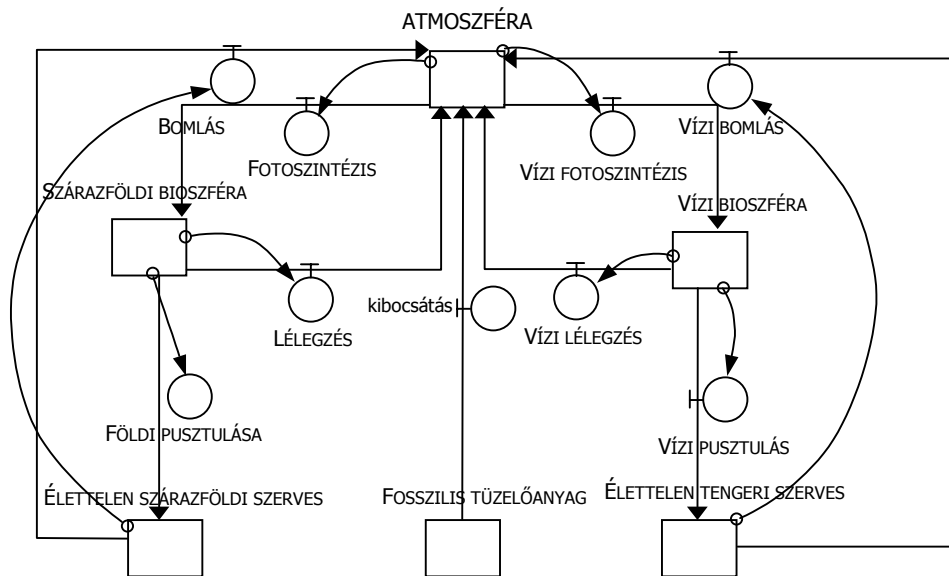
ATMOSZFÉRA

BOMLÁS

FOTOSZINTÉZIS

VÍZI FOTOSZINTÉZIS

VÍZI BOMLÁS

SZÁRAZFÖLDI BIOSZFÉRA

VÍZI BIOSZFÉRA

kibocsátás

LÉLEGZÉS

VÍZI LÉLEGZÉS

FÖLDI PUSZTULÁSA

VÍZI PUSZTULÁS

ÉLETTELEN SZÁRAZFÖLDI SZERVES

FOSSZILIS TÜZELŐANYAG

ÉLETTELEN TENGERI SZERVES